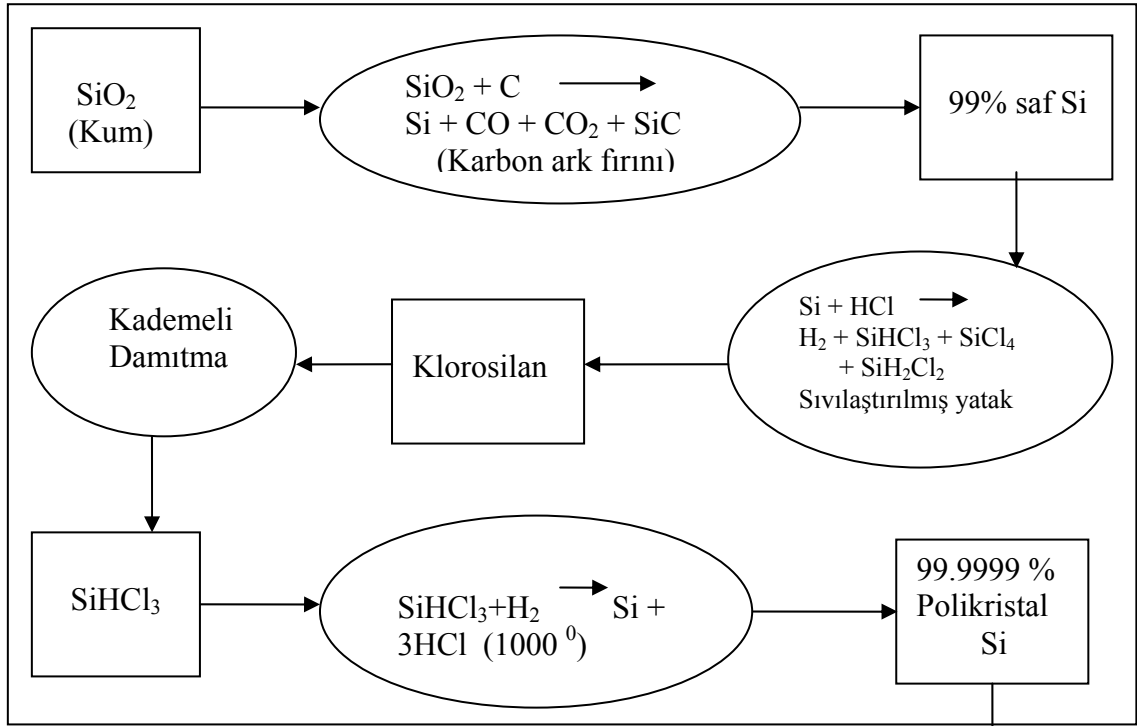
$SiO_2$
(Kum)

$SiO_2 + C \longrightarrow$
$Si + CO + CO_2 + SiC$
(Karbon ark fırını)

99% saf Si

$Si + HCl \longrightarrow$
$H_2 + SiHCl_3 + SiCl_4 + SiH_2Cl_2$
Sıvılaştırılmış yatak

Klorosilan

Kademeli Damıtma

$SiHCl_3$

$SiHCl_3+H_2 \longrightarrow Si + 3HCl$ ($1000^0$)

99.9999 %
Polikristal
Si